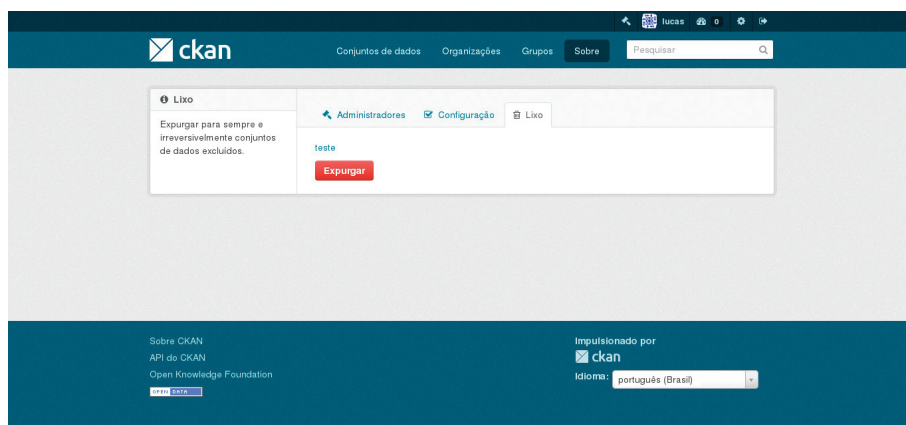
lucas 0

ckan

Conjuntos de dados Organizações Grupos Sobre Pesquisar

Lixo

Expurgar para sempre e irreversivelmente conjuntos de dados excluídos.

Administradores Configuração Lixo

teste

Expurgar

Sobre CKAN
API do CKAN
Open Knowledge Foundation
OPEN DATA

Impulsionado por
ckan
Idioma: português (Brasil)